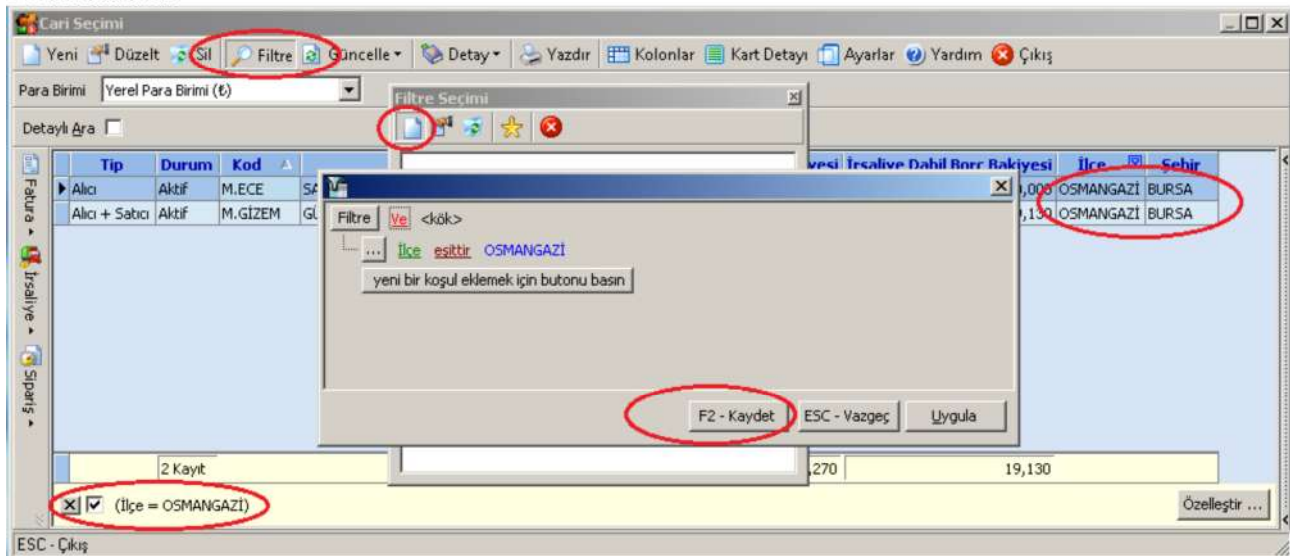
Cari Seçimi

Yeni Düzelt Sil Filtre Güncelle Detay Yazdır Kolonlar Kart Detayı Ayarlar Yardım Çıkış

Para Birimi Yerel Para Birimi (₺)

Detaylı Ara

Fatura İrsaliye Sipariş

| Tip | Durum | Kod | | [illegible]yesi | İrsaliye Dahil Borç Bakiyesi | İlçe | Şehir |
|---|---|---|---|---|---|---|---|
| Alıcı | Aktif | M.ECE | SA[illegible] | | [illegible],000 | OSMANGAZİ | BURSA |
| Alıcı + Satıcı | Aktif | M.GİZEM | G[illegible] | | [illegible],130 | OSMANGAZİ | BURSA |

2 Kayıt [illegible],270 19,130

(İlçe = OSMANGAZİ)

Özelleştir ...

ESC - Çıkış

Filtre Seçimi

Filtre Ve <kök>
... İlçe eşittir OSMANGAZİ
yeni bir koşul eklemek için butonu basın

F2 - Kaydet ESC - Vazgeç Uygula